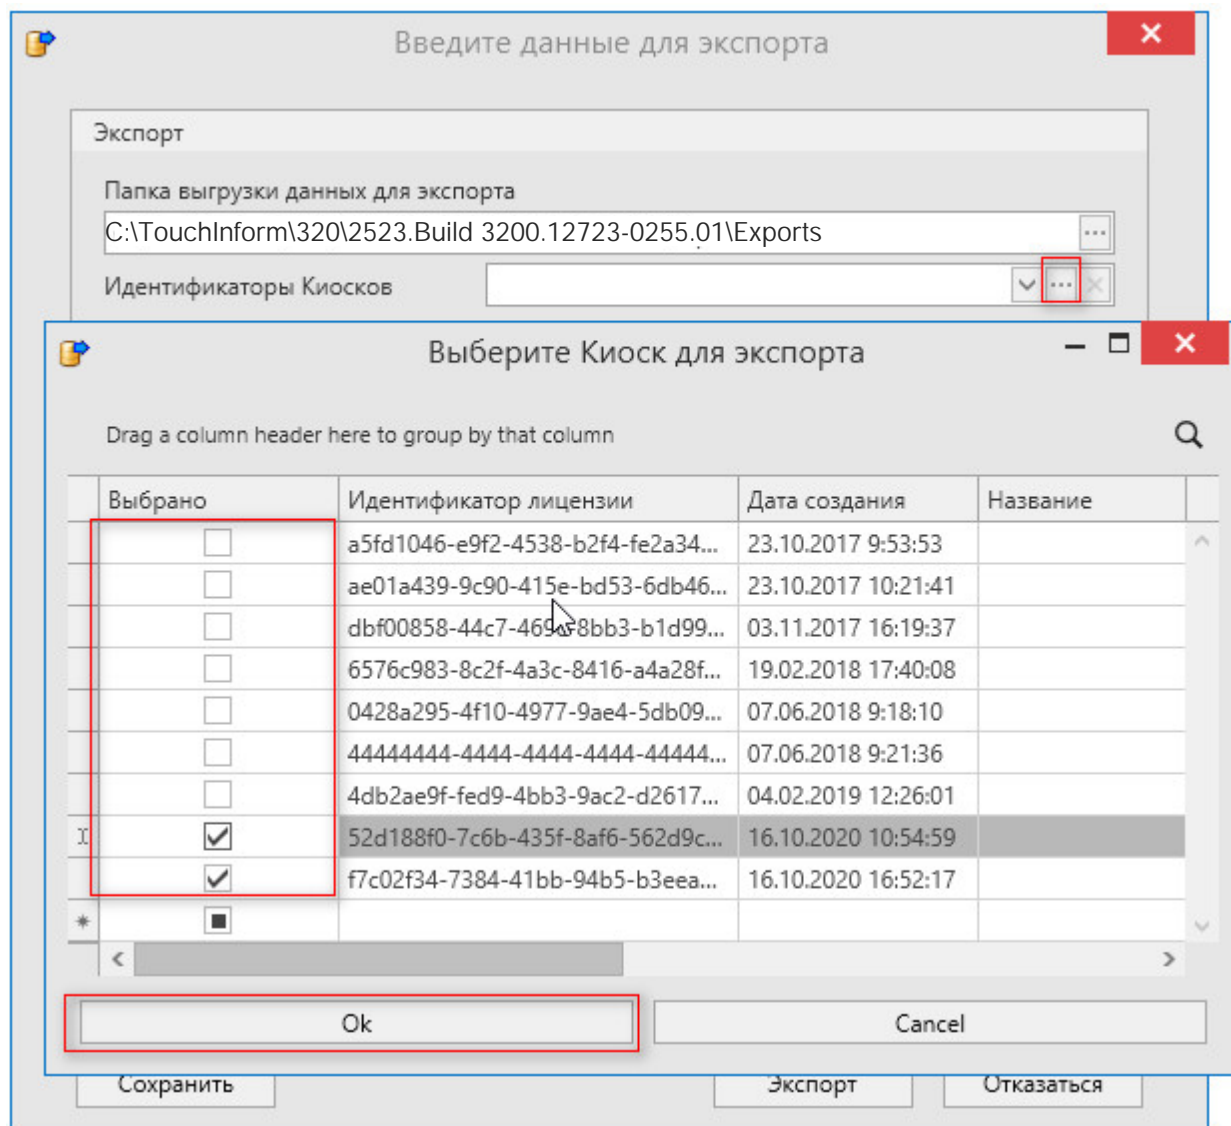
Введите данные для экспорта

Экспорт

Папка выгрузки данных для экспорта

C:\TouchInform\320\2523.Build 3200.12723-0255.01\Exports

Идентификаторы Киосков

Выберите Киоск для экспорта

Drag a column header here to group by that column

| Выбрано | Идентификатор лицензии | Дата создания | Название |
|---|---|---|---|
| ☐ | a5fd1046-e9f2-4538-b2f4-fe2a34... | 23.10.2017 9:53:53 | |
| ☐ | ae01a439-9c90-415e-bd53-6db46... | 23.10.2017 10:21:41 | |
| ☐ | dbf00858-44c7-46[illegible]8bb3-b1d99... | 03.11.2017 16:19:37 | |
| ☐ | 6576c983-8c2f-4a3c-8416-a4a28f... | 19.02.2018 17:40:08 | |
| ☐ | 0428a295-4f10-4977-9ae4-5db09... | 07.06.2018 9:18:10 | |
| ☐ | 44444444-4444-4444-4444-44444... | 07.06.2018 9:21:36 | |
| ☐ | 4db2ae9f-fed9-4bb3-9ac2-d2617... | 04.02.2019 12:26:01 | |
| ☑ | 52d188f0-7c6b-435f-8af6-562d9c... | 16.10.2020 10:54:59 | |
| ☑ | f7c02f34-7384-41bb-94b5-b3eea... | 16.10.2020 16:52:17 | |
| ■ | | | |

Ok

Cancel

Сохранить

Экспорт

Отказаться